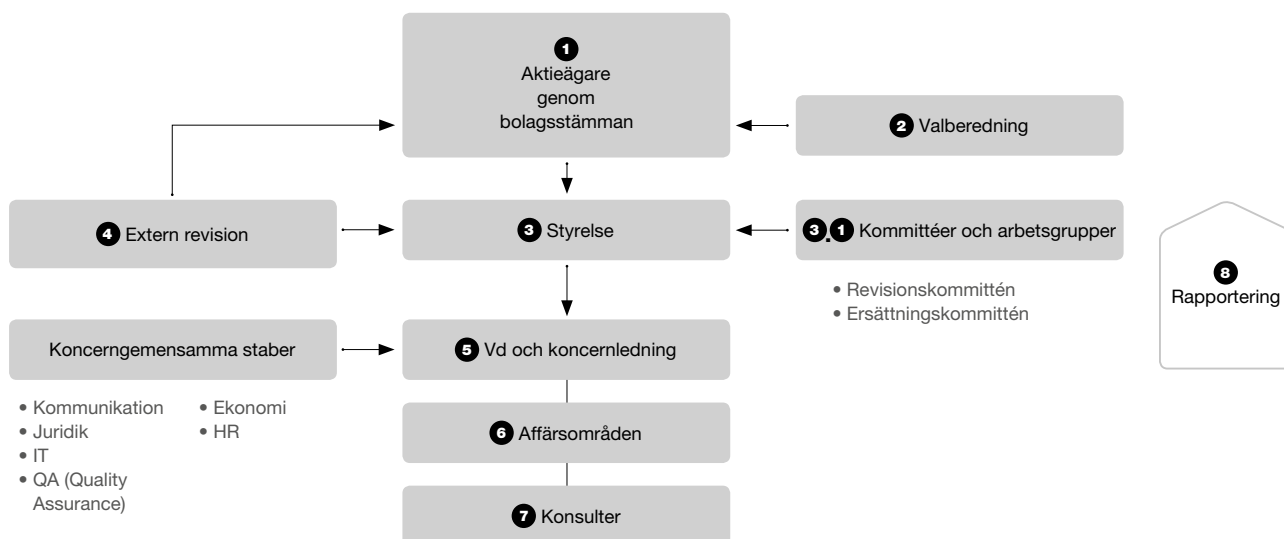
1
Aktieägare genom bolagsstämman

2 Valberedning

4 Extern revision

3 Styrelse

3.1 Kommittéer och arbetsgrupper

• Revisionskommittén
• Ersättningskommittén

8
Rapportering

Koncerngemensamma staber

• Kommunikation
• Juridik
• IT
• QA (Quality Assurance)

• Ekonomi
• HR

5 Vd och koncernledning

6 Affärsområden

7 Konsulter